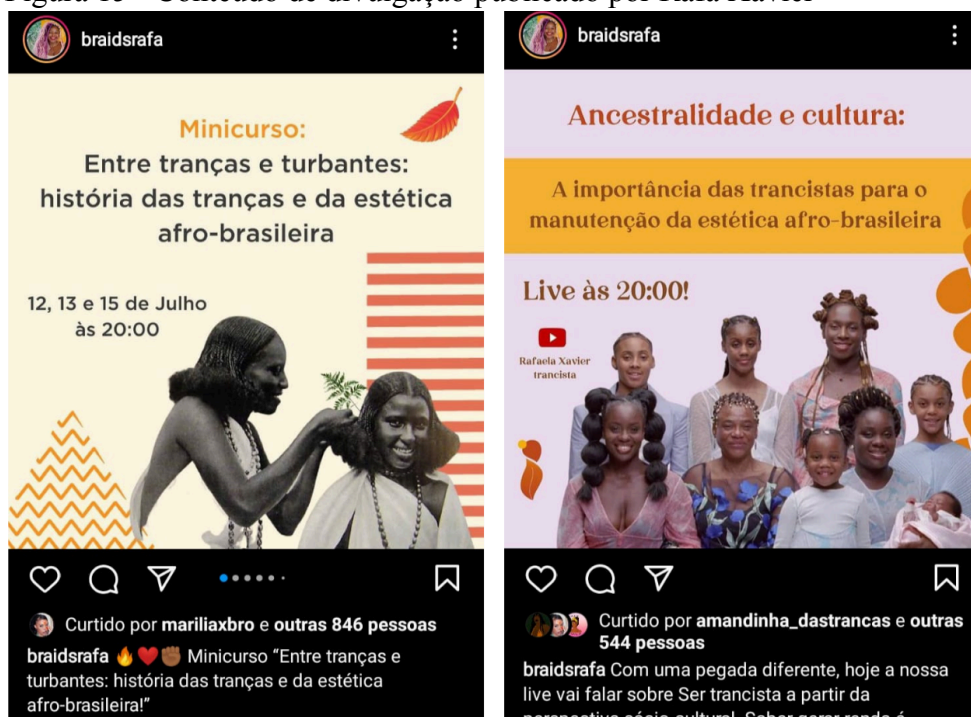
Figura 13 – Conteúdo de divulgação publicado por Rafa Xavier

braidsrafa

Minicurso:
Entre tranças e turbantes: história das tranças e da estética afro-brasileira

12, 13 e 15 de Julho às 20:00

Curtido por mariliaxbro e outras 846 pessoas

braidsrafa 🔥❤️✊🏾 Minicurso "Entre tranças e turbantes: história das tranças e da estética afro-brasileira!"

braidsrafa

Ancestralidade e cultura:

A importância das trancistas para o manutenção da estética afro-brasileira

Live às 20:00!

Rafaela Xavier trancista

Curtido por amandinha_dastrancas e outras 544 pessoas

braidsrafa Com uma pegada diferente, hoje a nossa live vai falar sobre Ser trancista a partir da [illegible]